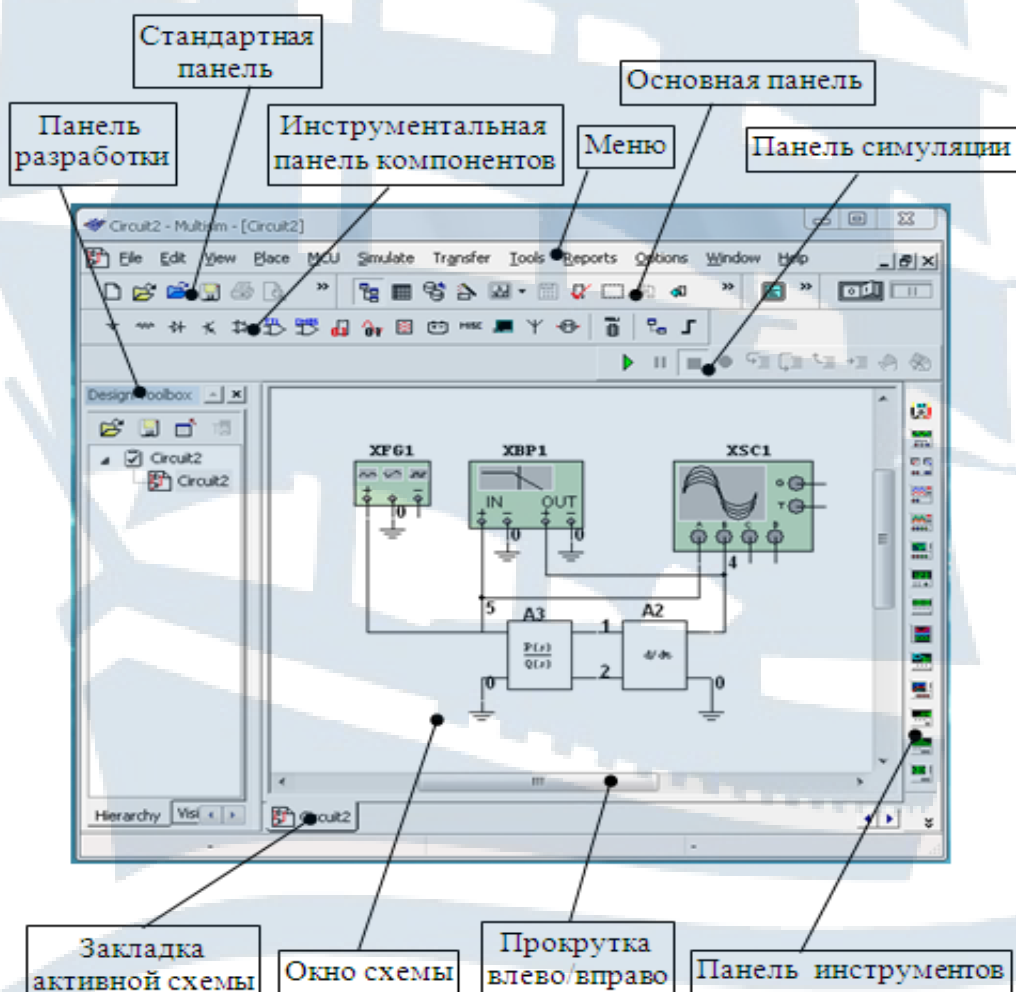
Стандартная панель

Основная панель

Панель разработки

Инструментальная панель компонентов

Меню

Панель симуляции

Circuit2 - Multisim - [Circuit2]

File Edit View Place MCU Simulate Transfer Tools Reports Options Window Help

Design Toolbox

Circuit2

Circuit2

XFG1

XBP1

XSC1

IN

OUT

0

0

4

5

A3

A2

1

2

$\frac{P(s)}{Q(s)}$

$dl/dt$

0

0

Hierarchy

Visi

Circuit2

Закладка активной схемы

Окно схемы

Прокрутка влево/вправо

Панель инструментов